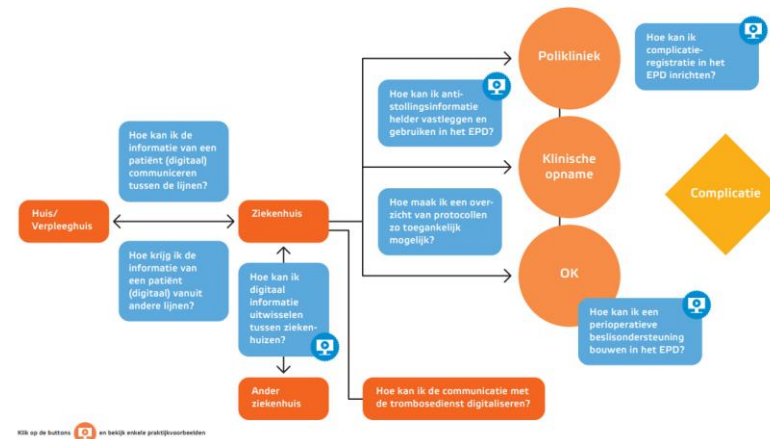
Hoe kan ik de informatie van een patiënt (digitaal) communiceren tussen de lijnen?

Huis/ Verpleeghuis

Hoe krijg ik de informatie van een patiënt (digitaal) vanuit andere lijnen?

Ziekenhuis

Hoe kan ik digitaal informatie uitwisselen tussen ziekenhuizen?

Ander ziekenhuis

Hoe kan ik de communicatie met de trombosedienst digitaliseren?

Hoe kan ik antistollingsinformatie helder vastleggen en gebruiken in het EPD?

Hoe maak ik een overzicht van protocollen zo toegankelijk mogelijk?

Polikliniek

Klinische opname

OK

Hoe kan ik complicatieregistratie in het EPD inrichten?

Complicatie

Hoe kan ik een perioperatieve beslisondersteuning bouwen in het EPD?

Klik op de buttons en bekijk enkele praktijkvoorbeelden